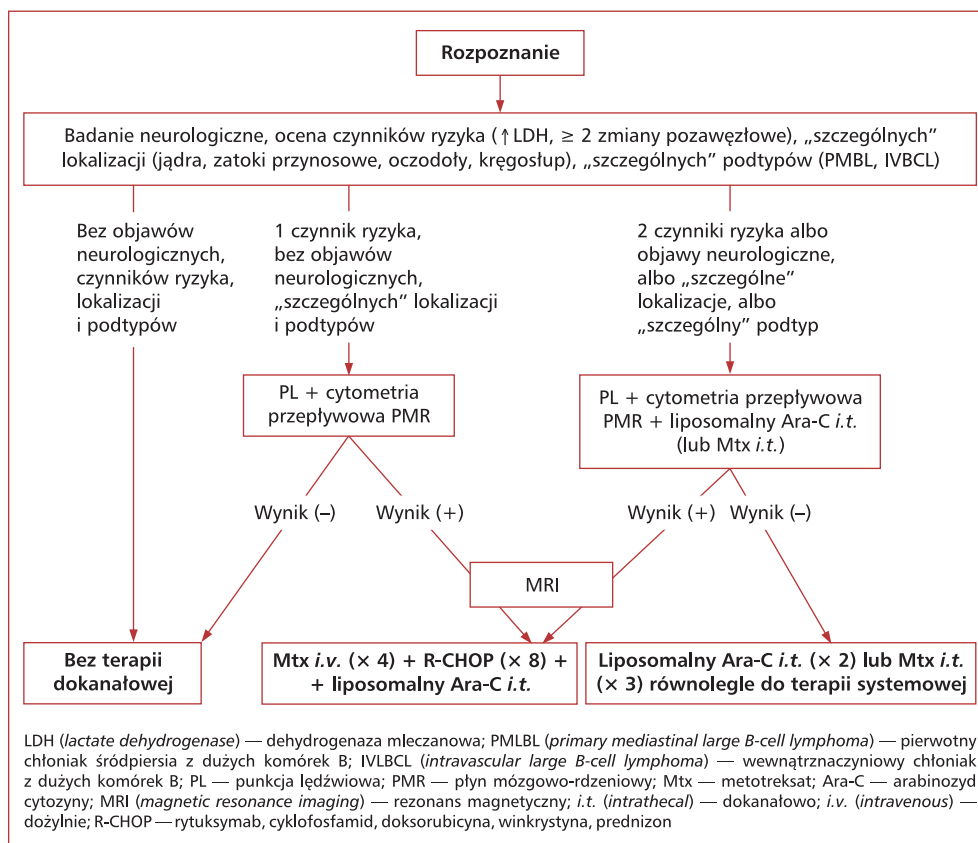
Rozpoznanie

Badanie neurologiczne, ocena czynników ryzyka (↑LDH, ≥ 2 zmiany pozawęzłowe), „szczególnych" lokalizacji (jądra, zatoki przynosowe, oczodoły, kręgosłup), „szczególnych" podtypów (PMBL, IVBCL)

Bez objawów neurologicznych, czynników ryzyka, lokalizacji i podtypów

1 czynnik ryzyka, bez objawów neurologicznych, „szczególnych" lokalizacji i podtypów

2 czynniki ryzyka albo objawy neurologiczne, albo „szczególne" lokalizacje, albo „szczególny" podtyp

PL + cytometria przepływowa PMR

PL + cytometria przepływowa PMR + liposomalny Ara-C *i.t.* (lub Mtx *i.t.*)

Wynik (–)

Wynik (+)

Wynik (+)

Wynik (–)

MRI

Bez terapii dokanałowej

Mtx *i.v.* (× 4) + R-CHOP (× 8) + + liposomalny Ara-C *i.t.*

Liposomalny Ara-C *i.t.* (× 2) lub Mtx *i.t.* (× 3) równolegle do terapii systemowej

LDH (*lactate dehydrogenase*) — dehydrogenaza mleczanowa; PMLBL (*primary mediastinal large B-cell lymphoma*) — pierwotny chłoniak śródpiersia z dużych komórek B; IVLBCL (*intravascular large B-cell lymphoma*) — wewnątrznaczyniowy chłoniak z dużych komórek B; PL — punkcja lędźwiowa; PMR — płyn mózgowo-rdzeniowy; Mtx — metotreksat; Ara-C — arabinozyd cytozyny; MRI (*magnetic resonance imaging*) — rezonans magnetyczny; *i.t.* (*intrathecal*) — dokanałowo; *i.v.* (*intravenous*) — dożylnie; R-CHOP — rytuksymab, cyklofosfamid, doksorubicyna, winkrystyna, prednizon